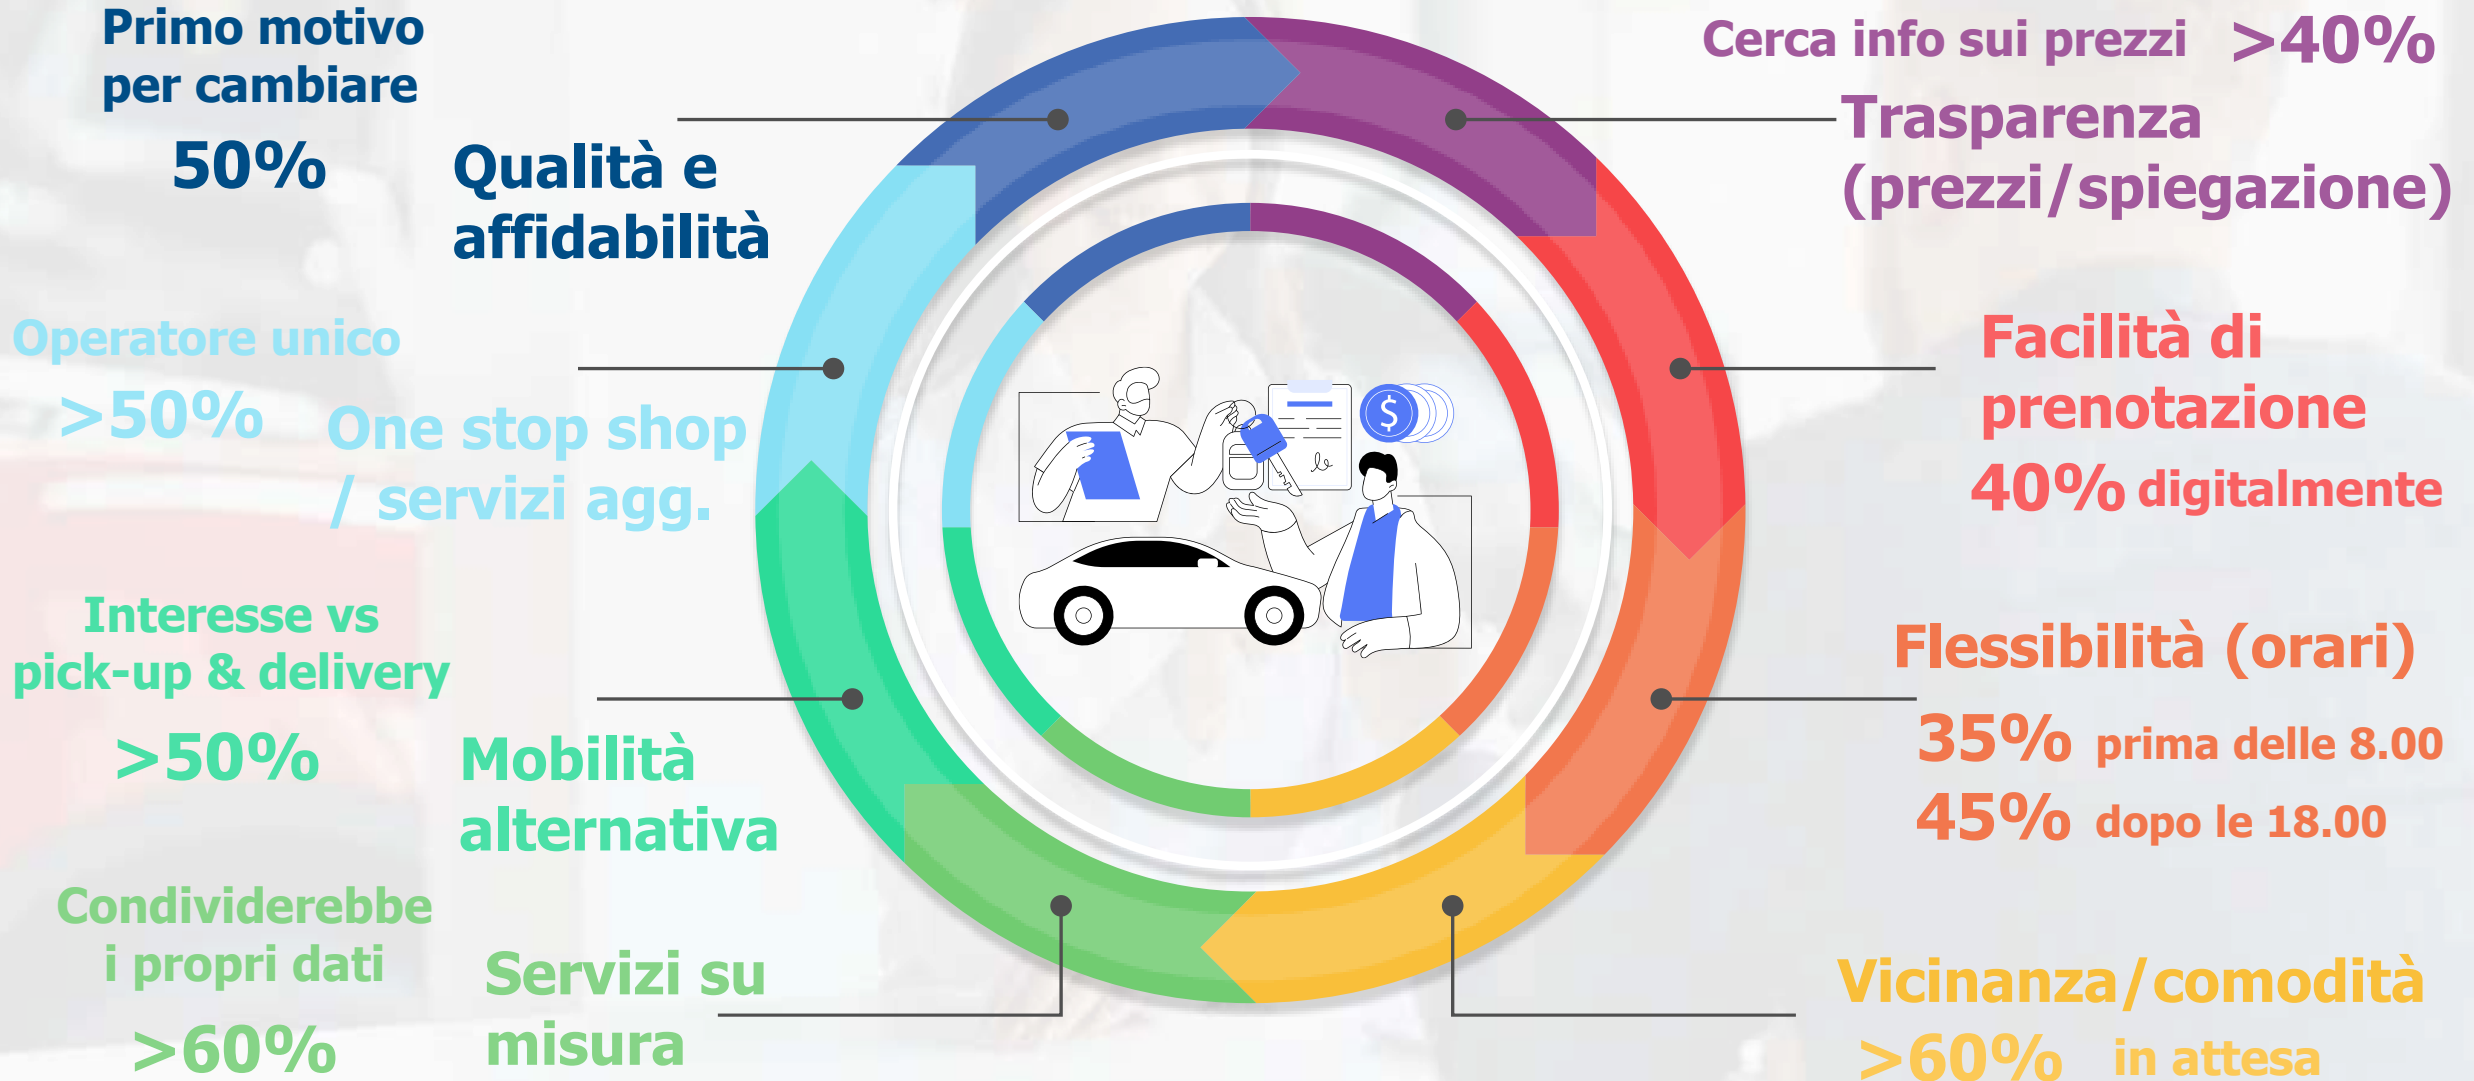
Primo motivo per cambiare

50%

Qualità e affidabilità

Cerca info sui prezzi >40%

Trasparenza (prezzi/spiegazione)

Operatore unico

>50%

One stop shop / servizi agg.

Facilità di prenotazione

40% digitalmente

Interesse vs pick-up & delivery

>50%

Mobilità alternativa

Flessibilità (orari)

35% prima delle 8.00

45% dopo le 18.00

Condividerebbe i propri dati

>60%

Servizi su misura

Vicinanza/comodità

>60% in attesa